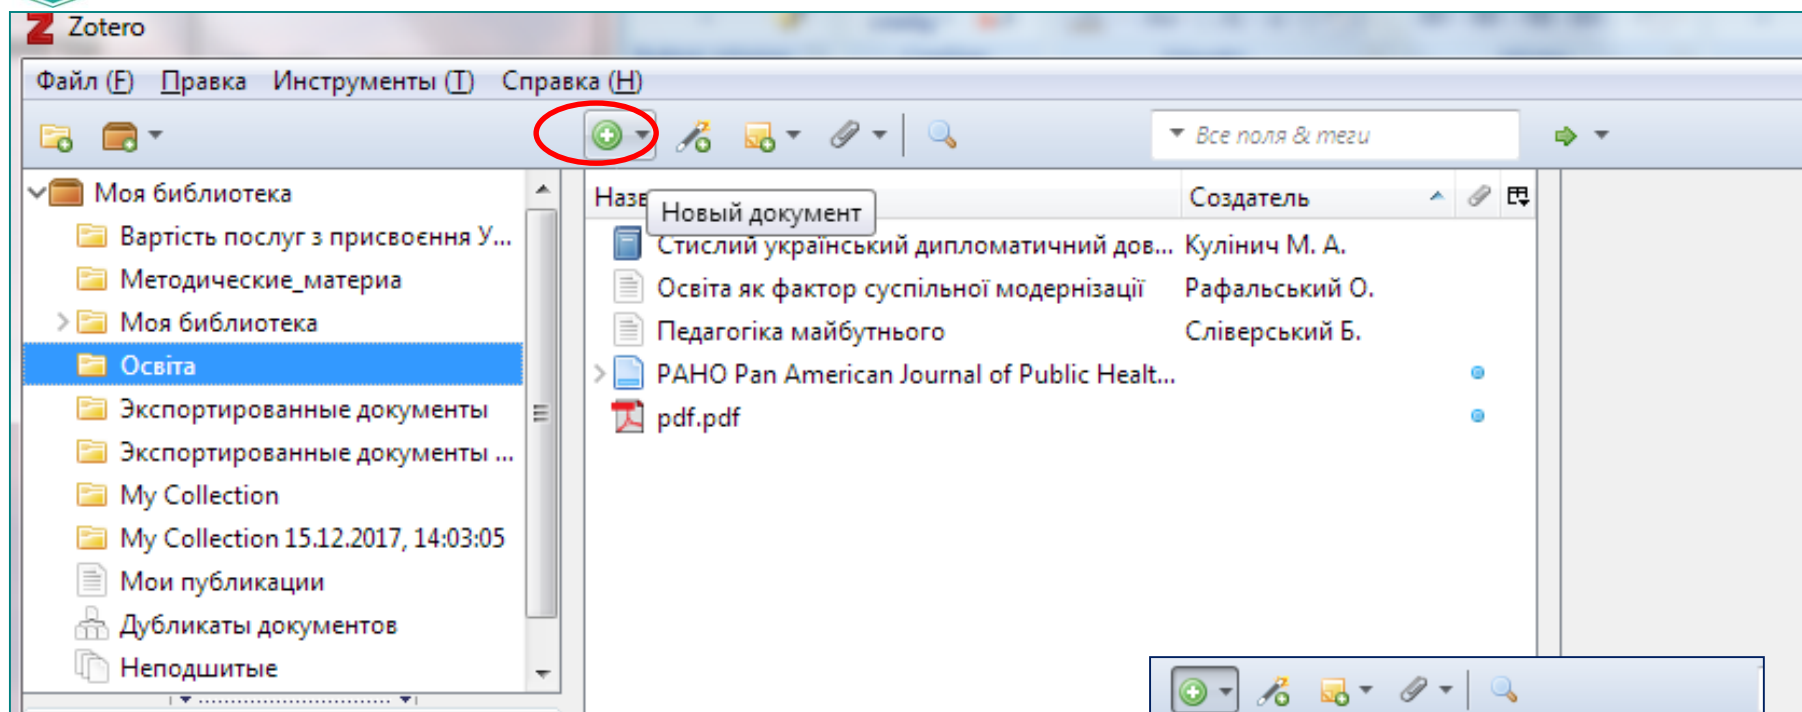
Zotero

Файл (F) Правка Инструменты (T) Справка (H)

Все поля & теги

Моя библиотека
Вартість послуг з присвоєння У...
Методические_материа
Моя библиотека
Освіта
Экспортированные документы
Экспортированные документы ...
My Collection
My Collection 15.12.2017, 14:03:05
Мои публикации
Дубликаты документов
Неподшитые

| Наз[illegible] | Создатель |
|---|---|
| Стислий український дипломатичний дов... | Кулінич М. А. |
| Освіта як фактор суспільної модернізації | Рафальський О. |
| Педагогіка майбутнього | Сліверський Б. |
| PAHO Pan American Journal of Public Healt... | |
| pdf.pdf | |

Новый документ